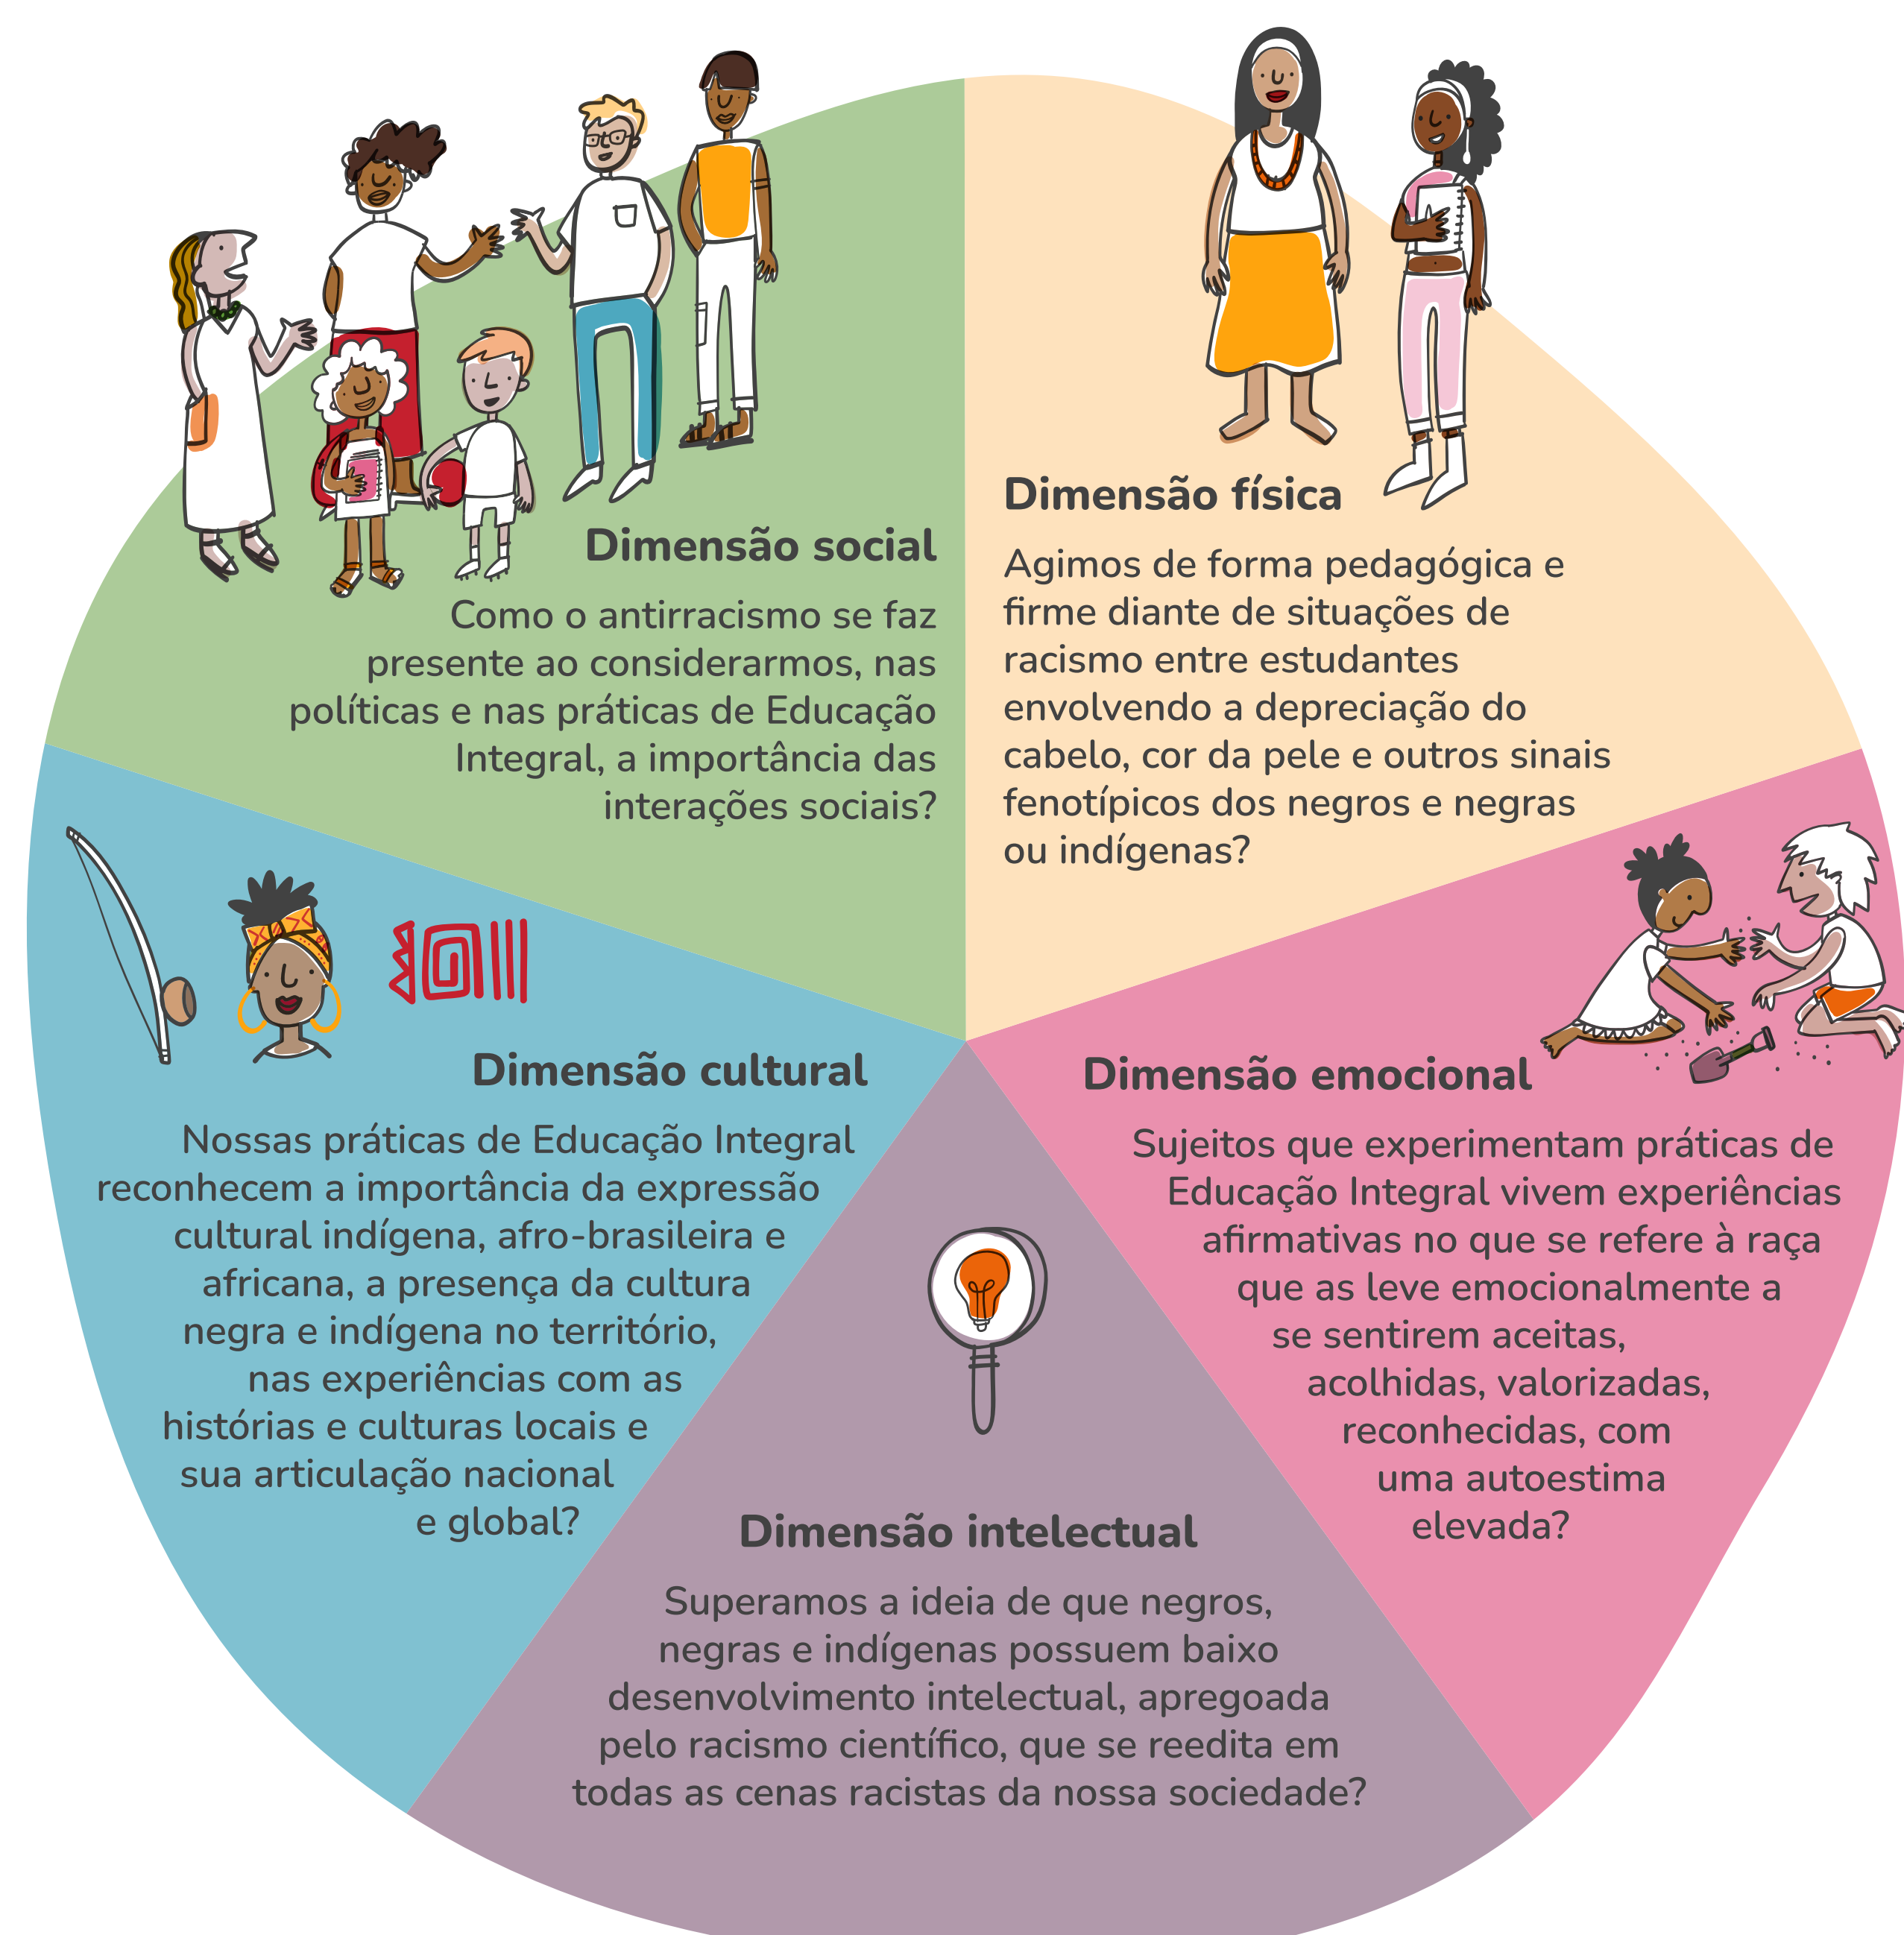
Dimensão social

Como o antirracismo se faz presente ao considerarmos, nas políticas e nas práticas de Educação Integral, a importância das interações sociais?

Dimensão física

Agimos de forma pedagógica e firme diante de situações de racismo entre estudantes envolvendo a depreciação do cabelo, cor da pele e outros sinais fenotípicos dos negros e negras ou indígenas?

Dimensão cultural

Nossas práticas de Educação Integral reconhecem a importância da expressão cultural indígena, afro-brasileira e africana, a presença da cultura negra e indígena no território, nas experiências com as histórias e culturas locais e sua articulação nacional e global?

Dimensão emocional

Sujeitos que experimentam práticas de Educação Integral vivem experiências afirmativas no que se refere à raça que as leve emocionalmente a se sentirem aceitas, acolhidas, valorizadas, reconhecidas, com uma autoestima elevada?

Dimensão intelectual

Superamos a ideia de que negros, negras e indígenas possuem baixo desenvolvimento intelectual, apregoada pelo racismo científico, que se reedita em todas as cenas racistas da nossa sociedade?